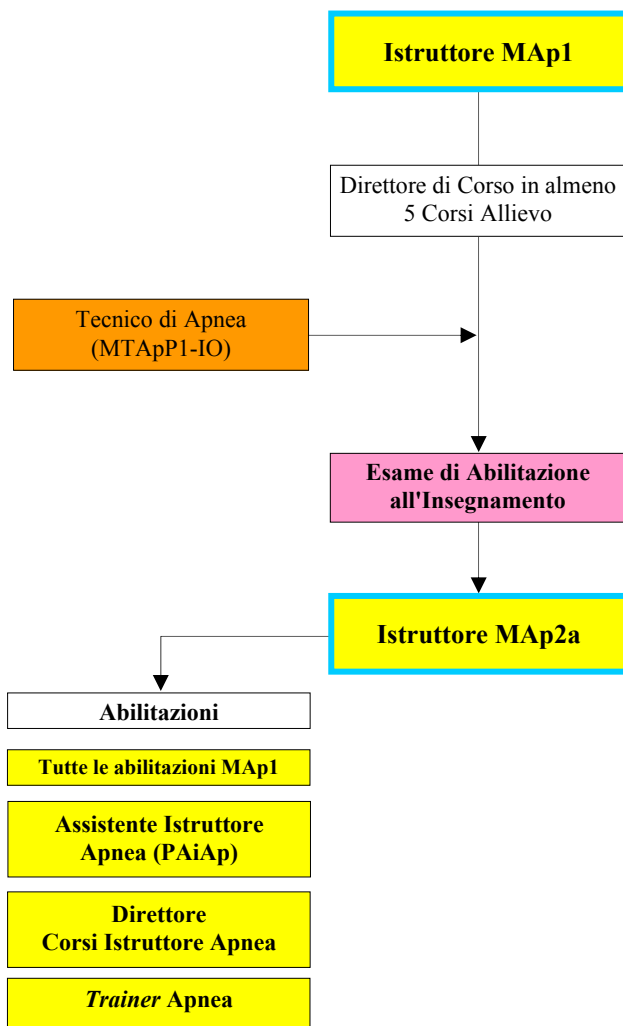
Istruttore MAp1

Direttore di Corso in almeno 5 Corsi Allievo

Tecnico di Apnea (MTApP1-IO)

Esame di Abilitazione all'Insegnamento

Istruttore MAp2a

Abilitazioni

Tutte le abilitazioni MAp1

Assistente Istruttore Apnea (PAiAp)

Direttore Corsi Istruttore Apnea

Trainer Apnea